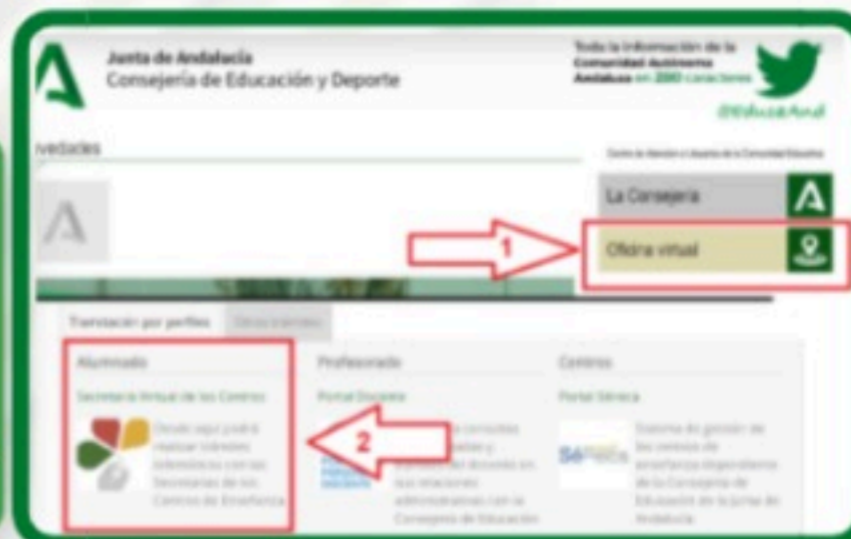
Junta de Andalucía
Consejería de Educación y Deporte

Toda la información de la Comunidad Autónoma Andaluza en 280 caracteres

@EducaAnd

vedades

Centro de Atención a Usuarios de la Comunidad Educativa

La Consejería

1

Oficina virtual

Tramitación por perfiles

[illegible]

Alumnado

Secretaría Virtual de los Centros

Desde aquí podrá realizar trámites telemáticos con las Secretarías de los Centros de Enseñanza

2

Profesorado

Portal Docente

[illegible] consultas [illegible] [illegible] del docente en sus relaciones administrativas con la Consejería de Educación

Centros

Portal Séneca

Séneca

Sistema de gestión de los centros de enseñanza dependientes de la Consejería de Educación de la Junta de Andalucía